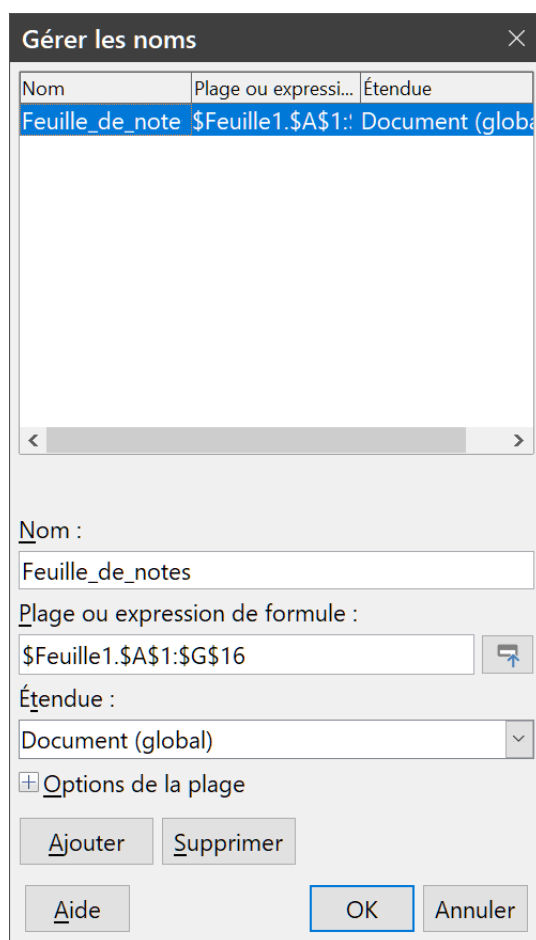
Gérer les noms

| Nom | Plage ou expressi... | Étendue |
|---|---|---|
| Feuille_de_note | \$Feuille1.\$A\$1:\$ | Document (globa |

Nom :

Feuille_de_notes

Plage ou expression de formule :

\$Feuille1.\$A\$1:\$G\$16

Étendue :

Document (global)

Options de la plage

Ajouter

Supprimer

Aide

OK

Annuler